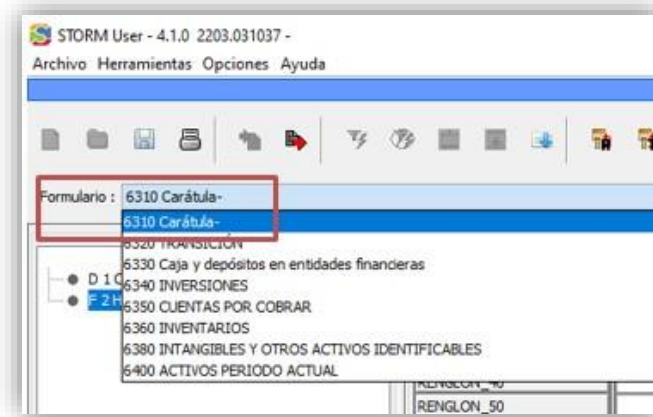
STORM User - 4.1.0 2203.031037 -

Archivo Herramientas Opciones Ayuda

Formulario : 6310 Carátula-

6310 Carátula-
6320 TRANSICIÓN
6330 Caja y depósitos en entidades financieras
6340 INVERSIONES
6350 CUENTAS POR COBRAR
6360 INVENTARIOS
6380 INTANGIBLES Y OTROS ACTIVOS IDENTIFICABLES
6400 ACTIVOS PERIODO ACTUAL

D 1 C
F 2 H

RENGLON_40
RENGLON_50